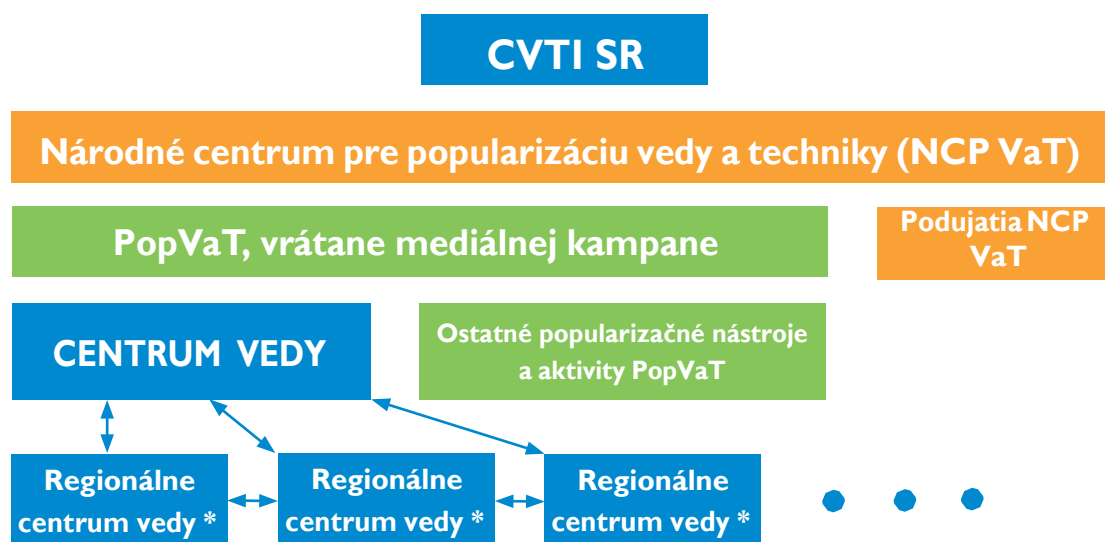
CVTI SR

Národné centrum pre popularizáciu vedy a techniky (NCP VaT)

PopVaT, vrátane mediálnej kampane

Podujatia NCP VaT

CENTRUM VEDY

Ostatné popularizačné nástroje a aktivity PopVaT

Regionálne centrum vedy *

Regionálne centrum vedy *

Regionálne centrum vedy *